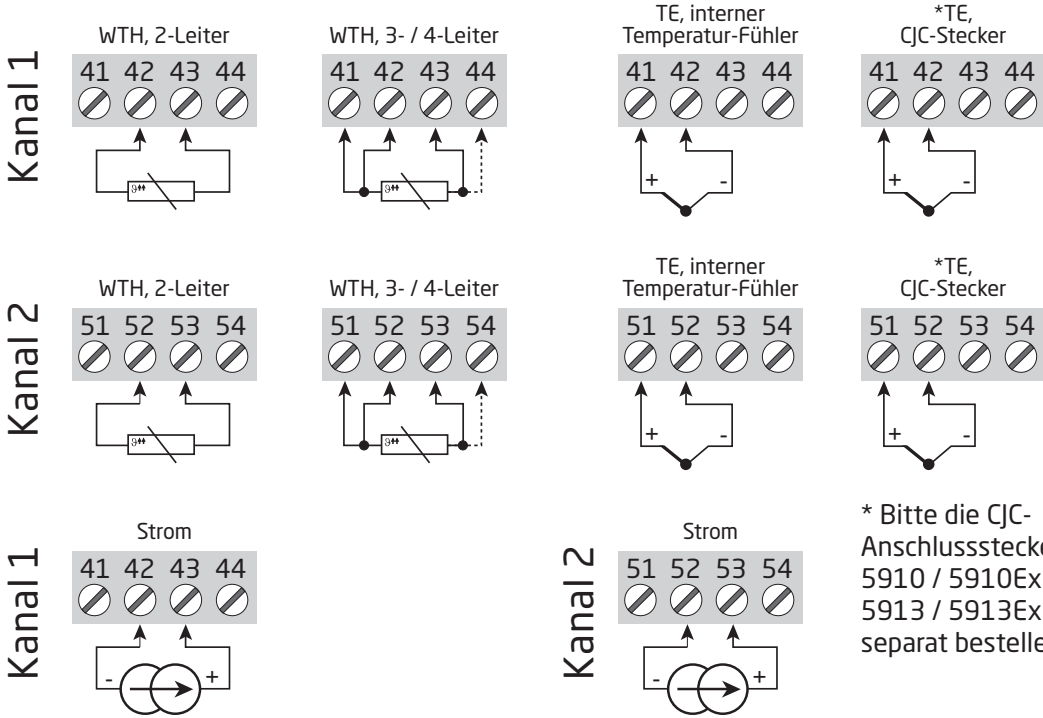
Kanal 1

WTH, 2-Leiter

41 42 43 44

$\vartheta$

WTH, 3- / 4-Leiter

41 42 43 44

$\vartheta$

TE, interner Temperatur-Fühler

41 42 43 44

+ -

*TE, CJC-Stecker

41 42 43 44

+ -

Kanal 2

WTH, 2-Leiter

51 52 53 54

$\vartheta$

WTH, 3- / 4-Leiter

51 52 53 54

$\vartheta$

TE, interner Temperatur-Fühler

51 52 53 54

+ -

*TE, CJC-Stecker

51 52 53 54

+ -

Kanal 1

Strom

41 42 43 44

- +

Kanal 2

Strom

51 52 53 54

- +

* Bitte die CJC-Anschlussstecke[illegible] 5910 / 5910Ex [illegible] 5913 / 5913Ex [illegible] separat bestelle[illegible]